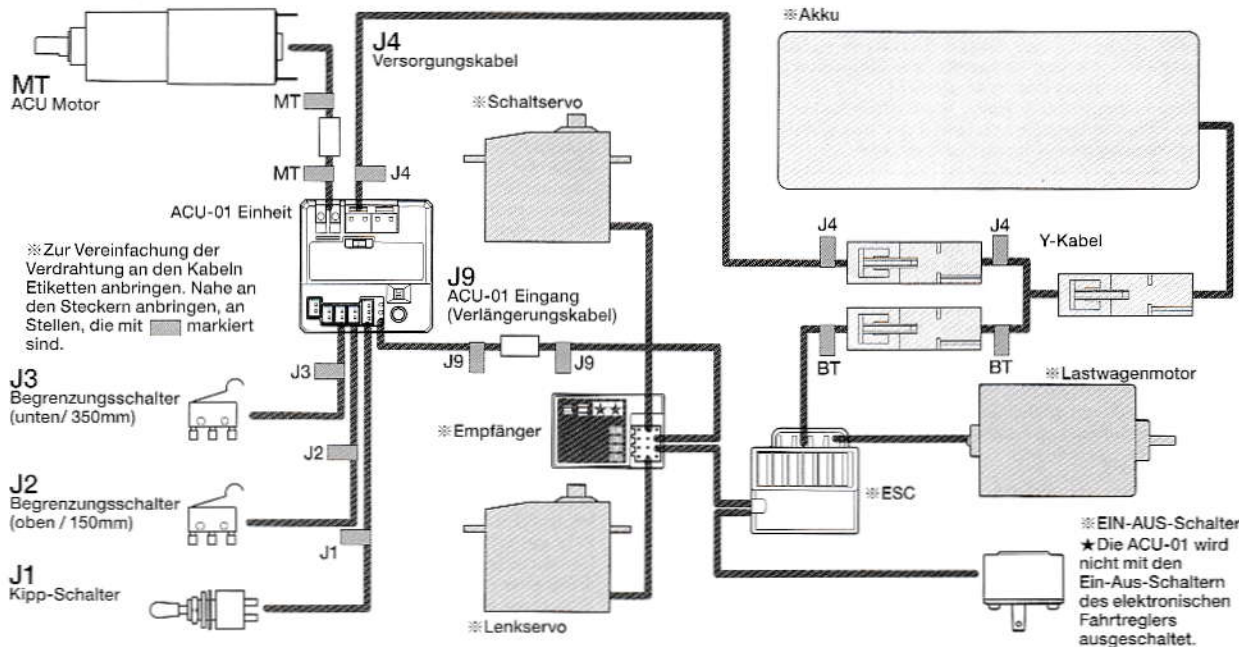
MT
ACU Motor

MT

MT

J4
Versorgungskabel

J4

※Schaltservo

※Akku

ACU-01 Einheit

※Zur Vereinfachung der Verdrahtung an den Kabeln Etiketten anbringen. Nahe an den Steckern anbringen, an Stellen, die mit markiert sind.

J4

J4

Y-Kabel

J9
ACU-01 Eingang
(Verlängerungskabel)

J9

J9

BT

BT

※Lastwagenmotor

J3
Begrenzungsschalter
(unten/ 350mm)

J3

※Empfänger

J2

J2
Begrenzungsschalter
(oben / 150mm)

※ESC

J1

J1
Kipp-Schalter

※Lenkservo

※EIN-AUS-Schalter
★Die ACU-01 wird nicht mit den Ein-Aus-Schaltern des elektronischen Fahrtreglers ausgeschaltet.